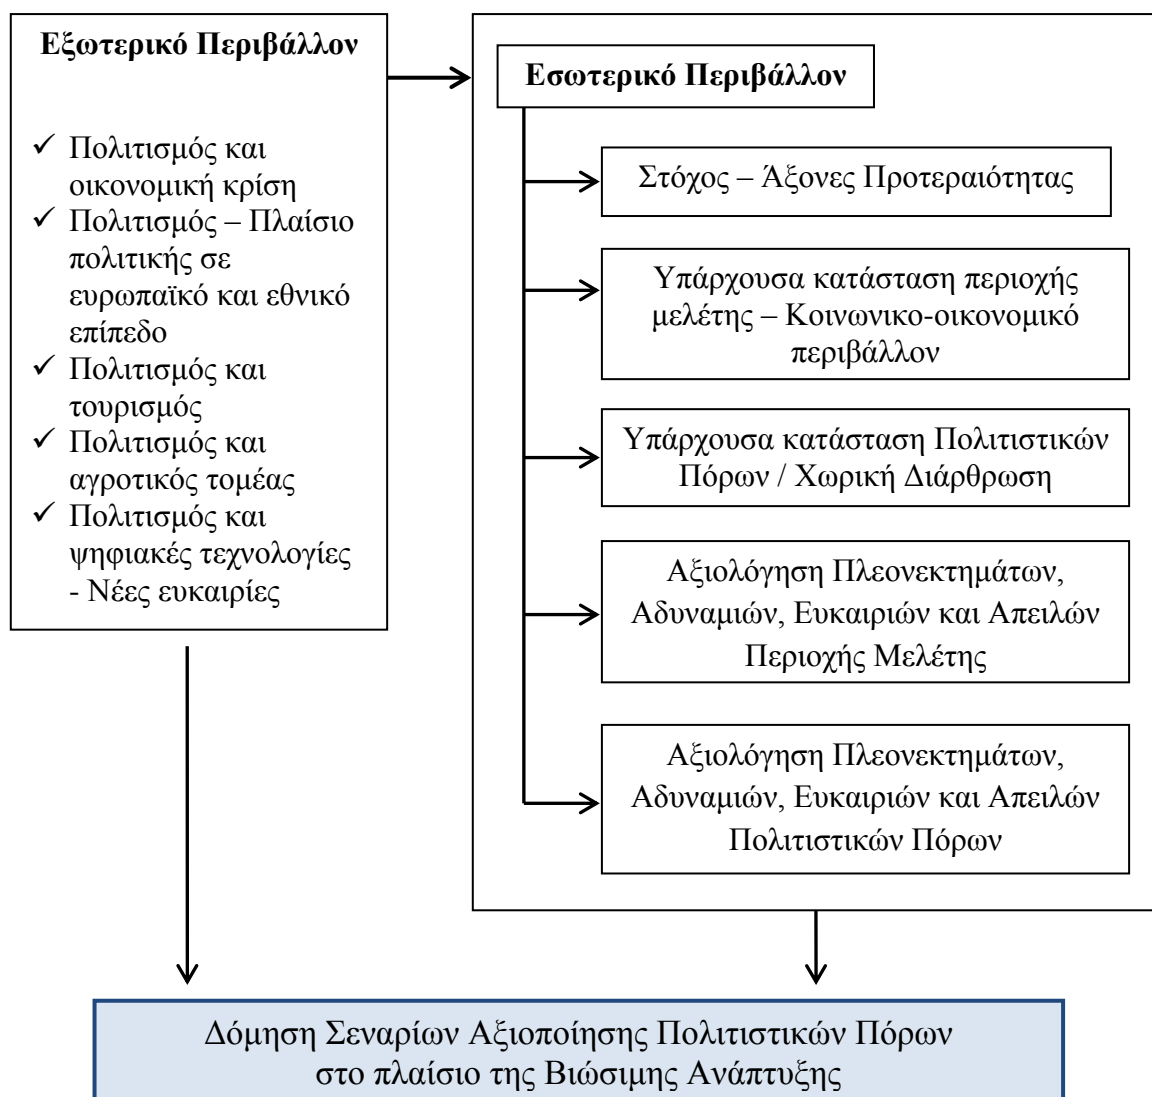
Εξωτερικό Περιβάλλον

✓ Πολιτισμός και οικονομική κρίση
✓ Πολιτισμός – Πλαίσιο πολιτικής σε ευρωπαϊκό και εθνικό επίπεδο
✓ Πολιτισμός και τουρισμός
✓ Πολιτισμός και αγροτικός τομέας
✓ Πολιτισμός και ψηφιακές τεχνολογίες - Νέες ευκαιρίες

Εσωτερικό Περιβάλλον

Στόχος – Άξονες Προτεραιότητας

Υπάρχουσα κατάσταση περιοχής μελέτης – Κοινωνικο-οικονομικό περιβάλλον

Υπάρχουσα κατάσταση Πολιτιστικών Πόρων / Χωρική Διάρθρωση

Αξιολόγηση Πλεονεκτημάτων, Αδυναμιών, Ευκαιριών και Απειλών Περιοχής Μελέτης

Αξιολόγηση Πλεονεκτημάτων, Αδυναμιών, Ευκαιριών και Απειλών Πολιτιστικών Πόρων

Δόμηση Σεναρίων Αξιοποίησης Πολιτιστικών Πόρων στο πλαίσιο της Βιώσιμης Ανάπτυξης